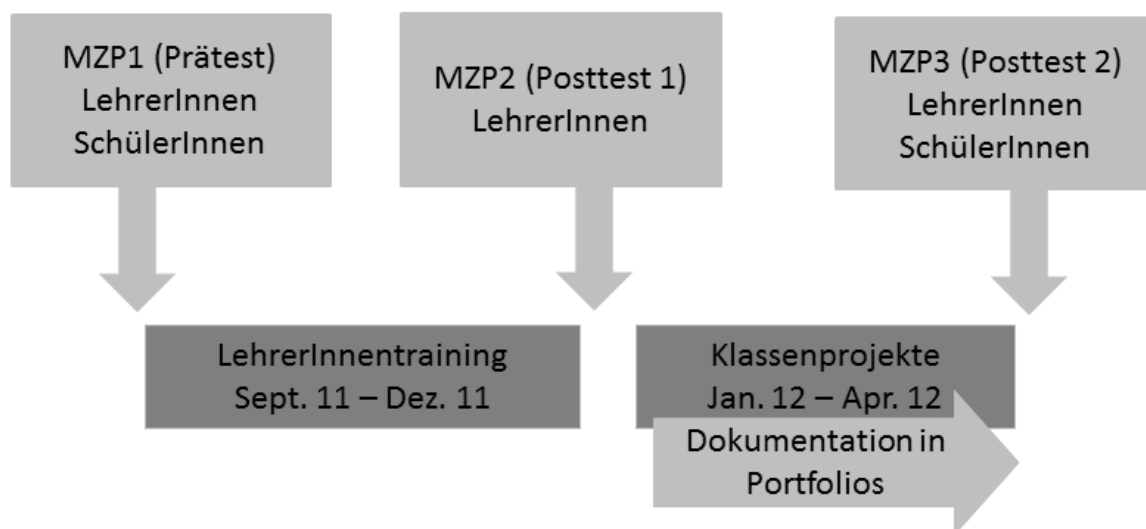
MZP1 (Prätest)
LehrerInnen
SchülerInnen

MZP2 (Posttest 1)
LehrerInnen

MZP3 (Posttest 2)
LehrerInnen
SchülerInnen

LehrerInnentraining
Sept. 11 – Dez. 11

Klassenprojekte
Jan. 12 – Apr. 12

Dokumentation in Portfolios